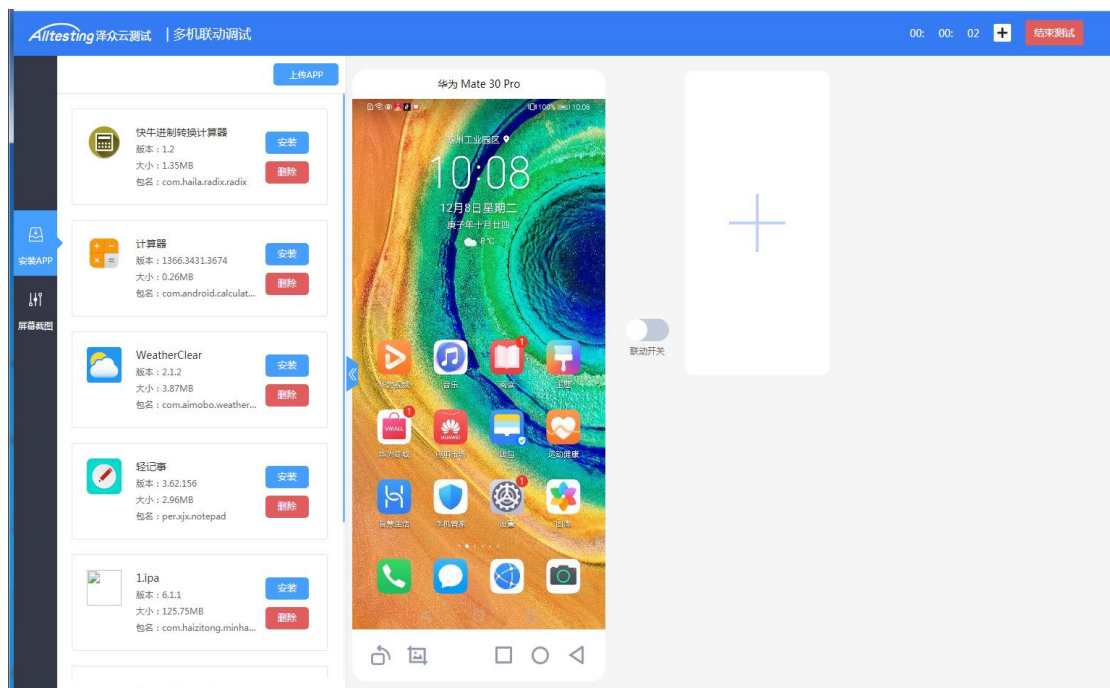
Alltesting泽众云测试 | 多机联动调试

00: 00: 02 + 结束测试

安装APP

屏幕截图

上传APP

快牛进制转换计算器
版本：1.2
大小：1.35MB
包名：com.haila.radix.radix
安装
删除

计算器
版本：1366.3431.3674
大小：0.26MB
包名：com.android.calculat...
安装
删除

WeatherClear
版本：2.1.2
大小：3.87MB
包名：com.aimobo.weather...
安装
删除

轻记事
版本：3.62.156
大小：2.96MB
包名：per.xjx.notepad
安装
删除

1.ipa
版本：6.1.1
大小：125.75MB
包名：com.haizitong.minha...
安装
删除

华为 Mate 30 Pro

苏州工业园区
10:08
12月8日 星期二
庚子年十月廿四
8°C

华为视频 音乐 阅读 主题
华为商城 应用市场 钱包 运动健康
智慧生活 手机管家 设置 图库

联动开关